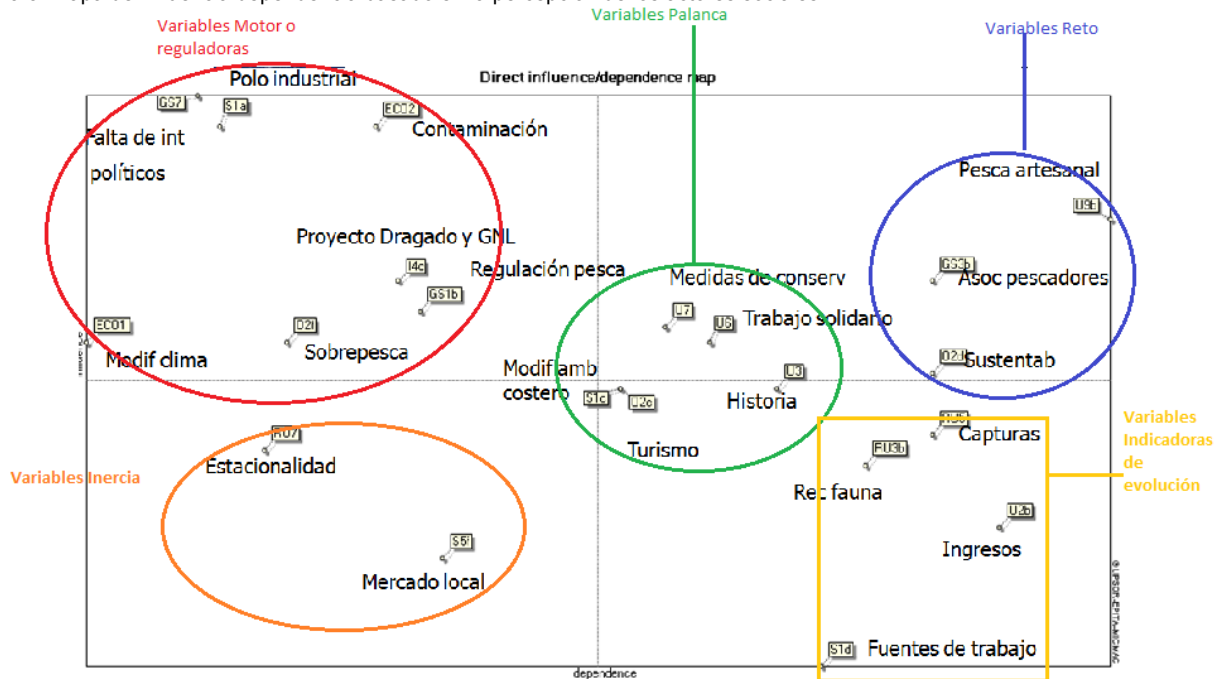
Variables Motor o reguladoras

Variables Palanca

Variables Reto

Direct influence/dependence map

Polo industrial

GS7

S1a

EC02

Contaminación

Falta de int políticos

Pesca artesanal

U9E

Proyecto Dragado y GNL

I4c

Regulación pesca

Medidas de conserv

GS2b

Asoc pescadores

GS1b

U7

U6

Trabajo solidario

EC01

D2f

Modif clima

Sobrepesca

D2d

Sustentab

Modif amb costero

U3

S1c

U2c

Historia

Variables Indicadoras de evolución

Capturas

FO7

Turismo

FU3b

Variables Inercia

Estacionalidad

Rec fauna

U2b

Ingresos

S5f

Mercado local

S1d

Fuentes de trabajo

dependence

© LIPSOR-EPITA-MICMAC